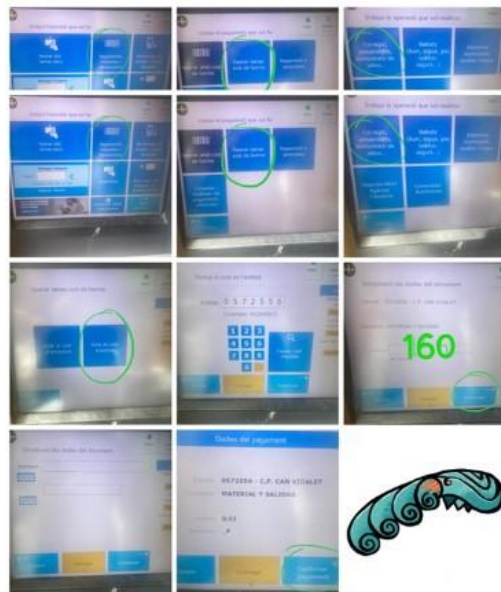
Pagament
Pagament d'un rebut
Entrega'l pagament
Introdueix el codi de l'entitat
0572556
160
Verifiqueu les dades del document
Dades del pagament
0572556 - C.P. CAN VIDALET
MATERIAL Y SALIDAS
Confirmar pagament